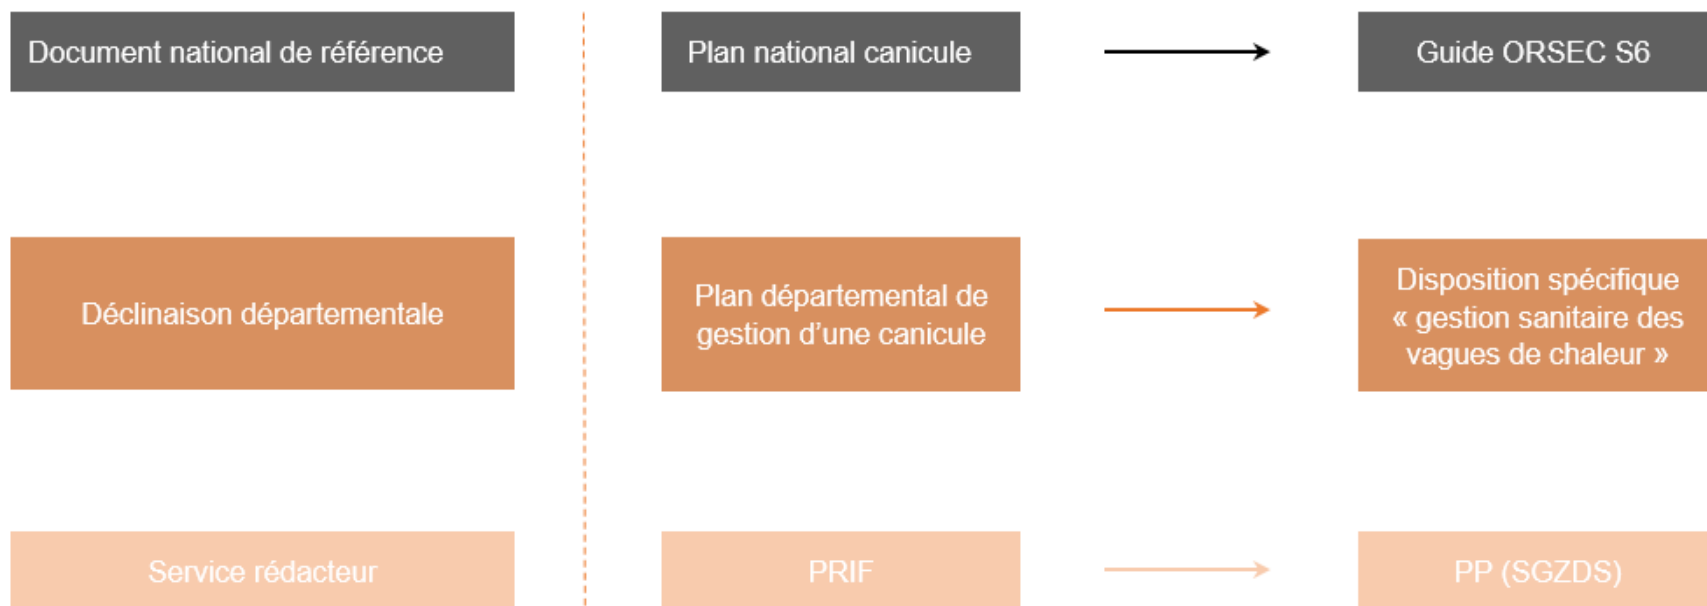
Document national de référence

Plan national canicule

Guide ORSEC S6

Déclinaison départementale

Plan départemental de gestion d’une canicule

Disposition spécifique « gestion sanitaire des vagues de chaleur »

Service rédacteur

PRIF

PP (SGZDS)